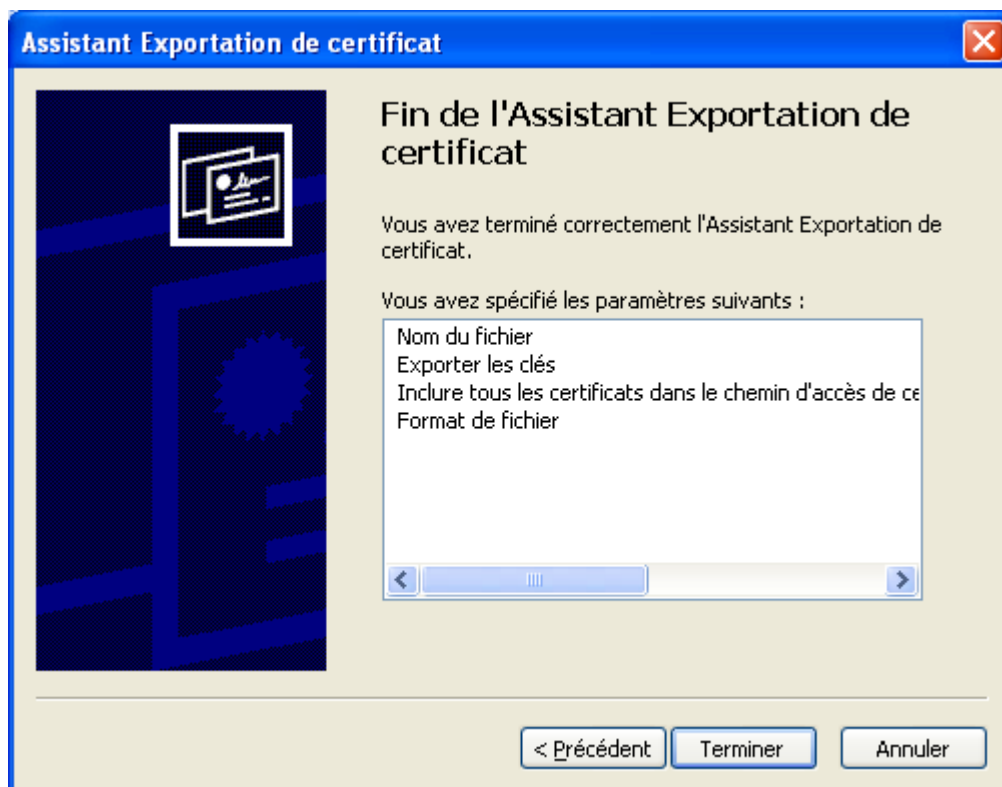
Assistant Exportation de certificat

Fin de l'Assistant Exportation de certificat

Vous avez terminé correctement l'Assistant Exportation de certificat.

Vous avez spécifié les paramètres suivants :

Nom du fichier
Exporter les clés
Inclure tous les certificats dans le chemin d'accès de ce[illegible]
Format de fichier

< Précédent | Terminer | Annuler